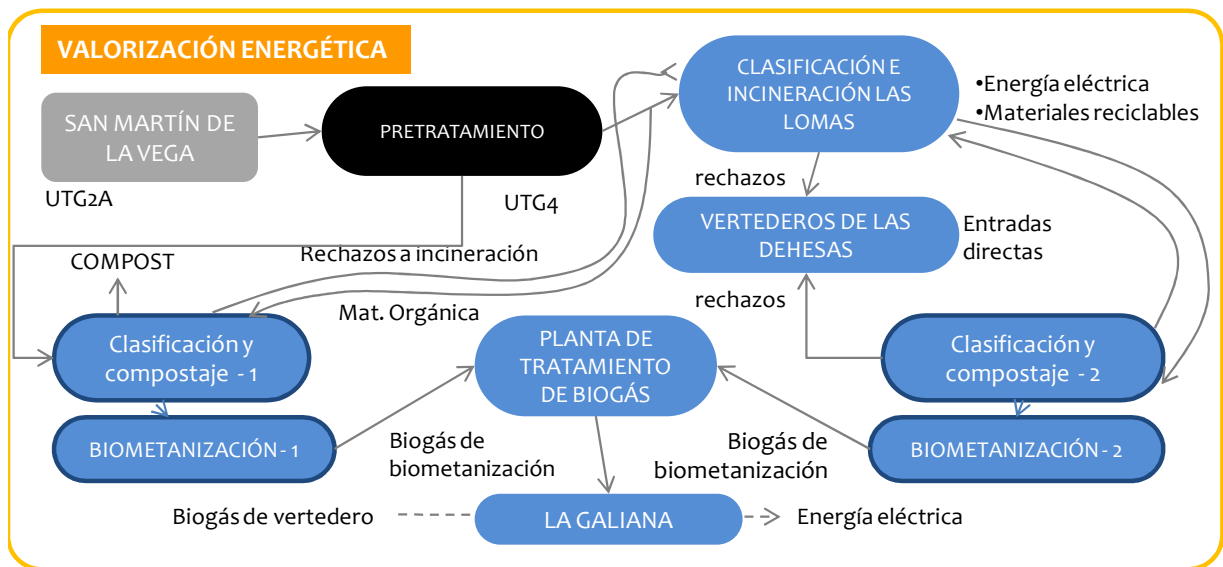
VALORIZACIÓN ENERGÉTICA

SAN MARTÍN DE LA VEGA

UTG2A

PRETRATAMIENTO

UTG4

CLASIFICACIÓN E INCINERACIÓN LAS LOMAS

•Energía eléctrica
•Materiales reciclables

rechazos

VERTEDEROS DE LAS DEHESAS

Entradas directas

COMPOST

Rechazos a incineración

Mat. Orgánica

rechazos

Clasificación y compostaje - 1

PLANTA DE TRATAMIENTO DE BIOGÁS

Clasificación y compostaje - 2

BIOMETANIZACIÓN - 1

Biogás de biometanización

Biogás de biometanización

BIOMETANIZACIÓN - 2

Biogás de vertedero

LA GALIANA

Energía eléctrica